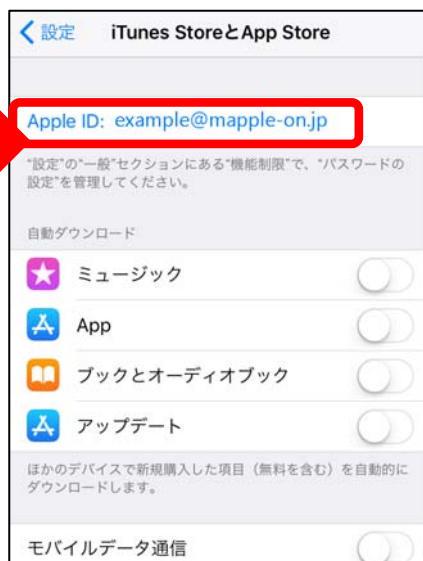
< 設定 iTunes StoreとApp Store

Apple ID: example@mapple-on.jp

"設定"の"一般"セクションにある"機能制限"で、"パスワードの設定"を管理してください。

自動ダウンロード

ミュージック

App

ブックとオーディオブック

アップデート

ほかのデバイスで新規購入した項目（無料を含む）を自動的にダウンロードします。

モバイルデータ通信